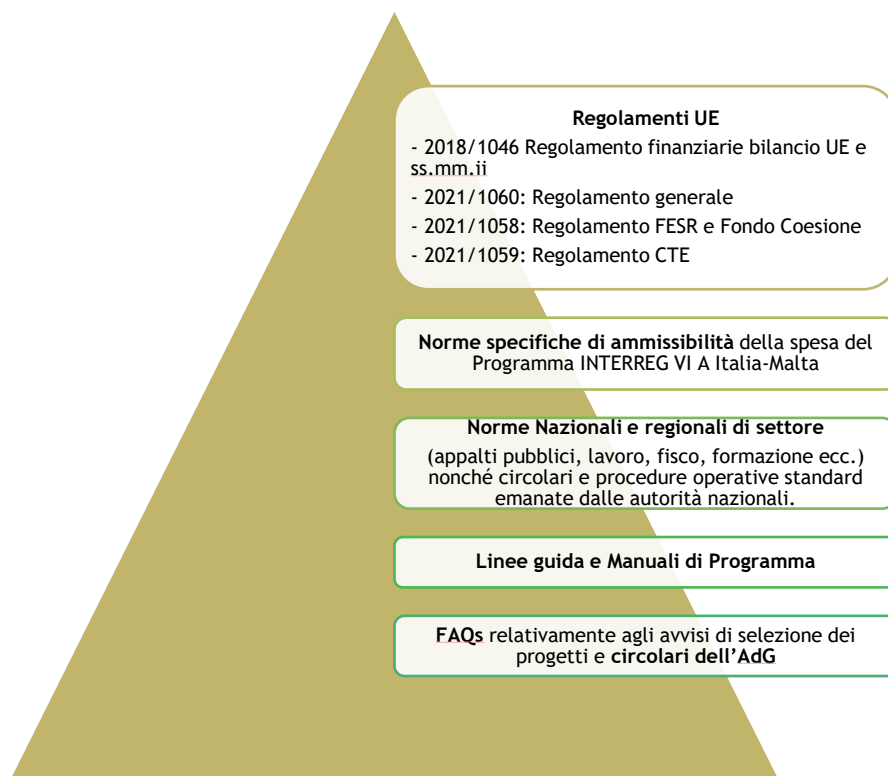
**Regolamenti UE**

- 2018/1046 Regolamento finanziarie bilancio UE e ss.mm.ii
- 2021/1060: Regolamento generale
- 2021/1058: Regolamento FESR e Fondo Coesione
- 2021/1059: Regolamento CTE

**Norme specifiche di ammissibilità** della spesa del Programma INTERREG VI A Italia-Malta

**Norme Nazionali e regionali di settore**
(appalti pubblici, lavoro, fisco, formazione ecc.) nonché circolari e procedure operative standard emanate dalle autorità nazionali.

**Linee guida e Manuali di Programma**

**FAQs** relativamente agli avvisi di selezione dei progetti e **circolari dell'AdG**